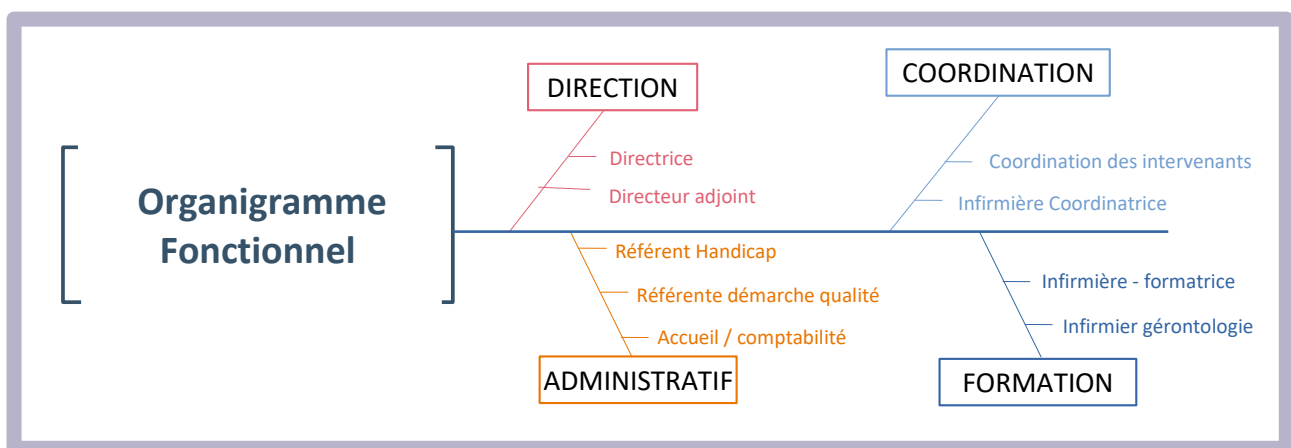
Organigramme Fonctionnel

DIRECTION

Directrice

Directeur adjoint

COORDINATION

Coordination des intervenants

Infirmière Coordinatrice

Référent Handicap

Référente démarche qualité

Accueil / comptabilité

ADMINISTRATIF

Infirmière - formatrice

Infirmier gérontologie

FORMATION